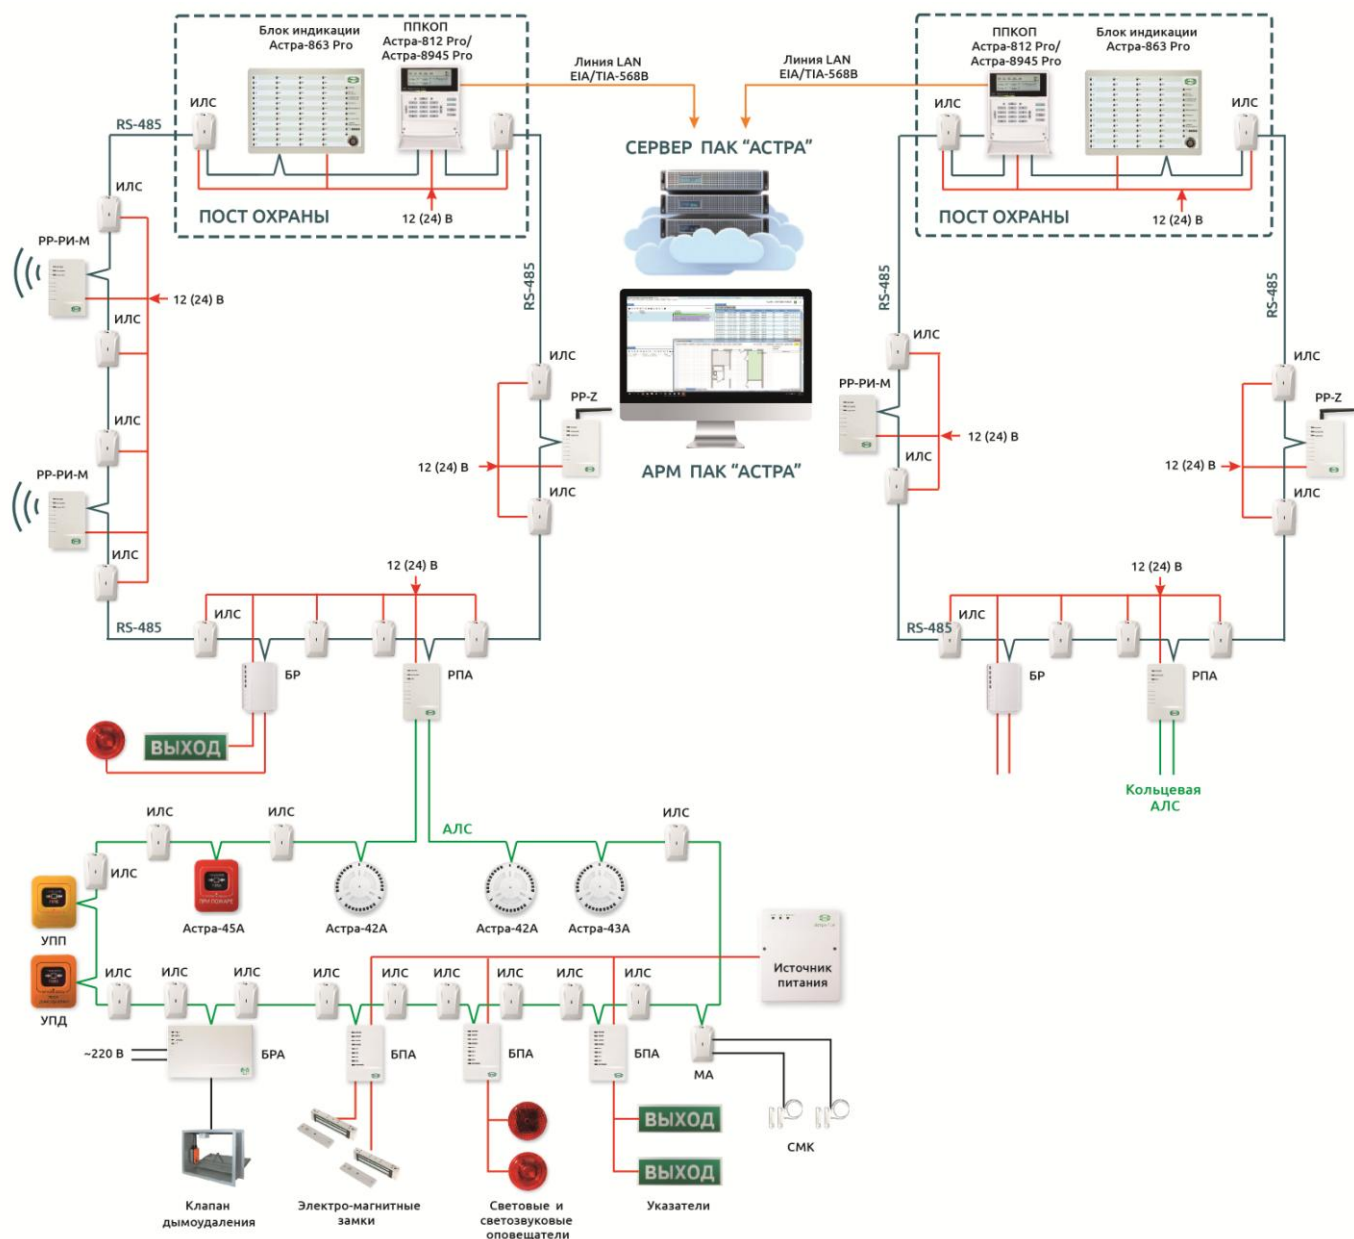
Блок индикации Астра-863 Pro

ППКОП Астра-812 Pro/ Астра-8945 Pro

ИЛС

RS-485

ПОСТ ОХРАНЫ

12 (24) В

Линия LAN EIA/TIA-568B

Линия LAN EIA/TIA-568B

СЕРВЕР ПАК "АСТРА"

ППКОП Астра-812 Pro/ Астра-8945 Pro

Блок индикации Астра-863 Pro

ИЛС

ИЛС

ПОСТ ОХРАНЫ

12 (24) В

ИЛС

РР-РИ-М

12 (24) В

ИЛС

ИЛС

РР-РИ-М

ИЛС

RS-485

ИЛС

РР-Z

12 (24) В

ИЛС

АРМ ПАК "АСТРА"

RS-485

ИЛС

РР-РИ-М

12 (24) В

ИЛС

RS-485

ИЛС

РР-Z

12 (24) В

ИЛС

12 (24) В

RS-485

ИЛС

БР

РПА

ВЫХОД

12 (24) В

RS-485

ИЛС

БР

РПА

Кольцевая АЛС

ИЛС

ИЛС

АЛС

ИЛС

ИЛС

Астра-45А

Астра-42А

Астра-42А

Астра-43А

УПП

УПД

ИЛС

ИЛС

ИЛС

ИЛС

ИЛС

ИЛС

ИЛС

ИЛС

ИЛС

Источник питания

~220 В

БРА

БПА

БПА

БПА

МА

ВЫХОД

ВЫХОД

СМК

Клапан дымоудаления

Электро-магнитные замки

Световые и светозвуковые оповещатели

Указатели